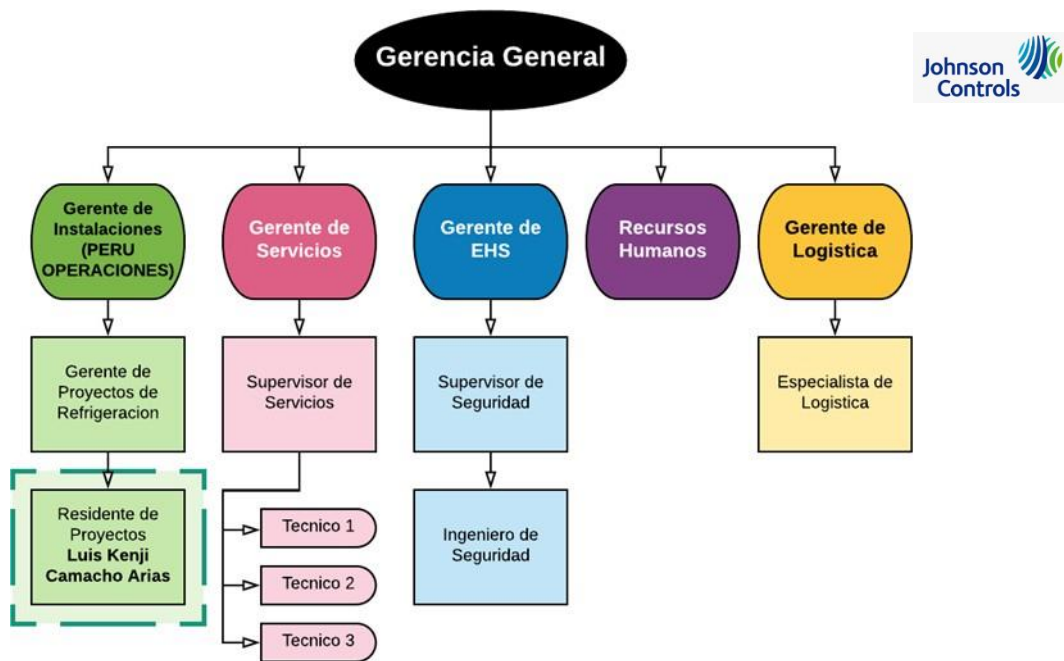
Gerencia General

Johnson Controls

Gerente de Instalaciones (PERU OPERACIONES)

Gerente de Servicios

Gerente de EHS

Recursos Humanos

Gerente de Logistica

Gerente de Proyectos de Refrigeracion

Supervisor de Servicios

Supervisor de Seguridad

Especialista de Logistica

Residente de Proyectos
**Luis Kenji Camacho Arias**

Tecnico 1

Tecnico 2

Tecnico 3

Ingeniero de Seguridad